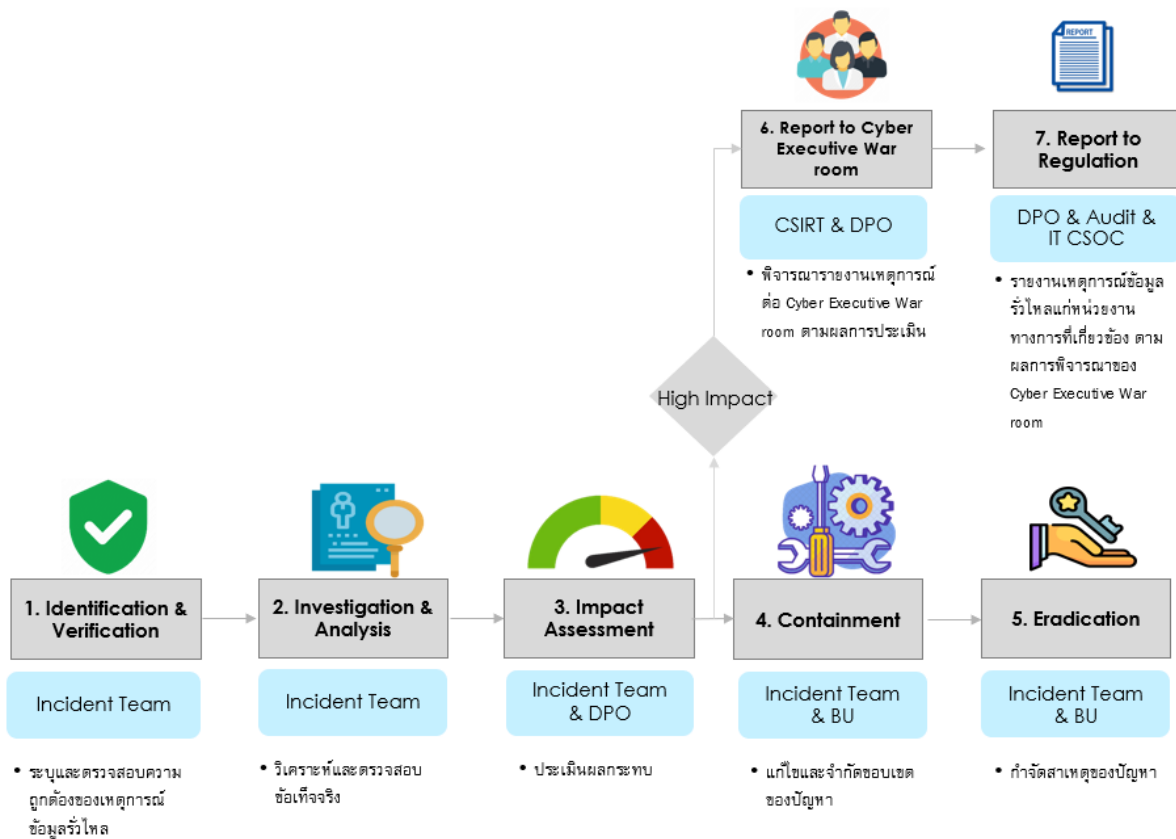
REPORT

6. Report to Cyber Executive War room

CSIRT & DPO

• พิจารณารายงานเหตุการณ์ต่อ Cyber Executive War room ตามผลการประเมิน

7. Report to Regulation

DPO & Audit & IT CSOC

• รายงานเหตุการณ์ข้อมูลรั่วไหลแก่หน่วยงานทางการที่เกี่ยวข้อง ตามผลการพิจารณาของ Cyber Executive War room

High Impact

1. Identification & Verification

Incident Team

• ระบุและตรวจสอบความถูกต้องของเหตุการณ์ข้อมูลรั่วไหล

2. Investigation & Analysis

Incident Team

• วิเคราะห์และตรวจสอบข้อเท็จจริง

3. Impact Assessment

Incident Team & DPO

• ประเมินผลกระทบ

4. Containment

Incident Team & BU

• แก้ไขและจำกัดขอบเขตของปัญหา

5. Eradication

Incident Team & BU

• กำจัดสาเหตุของปัญหา